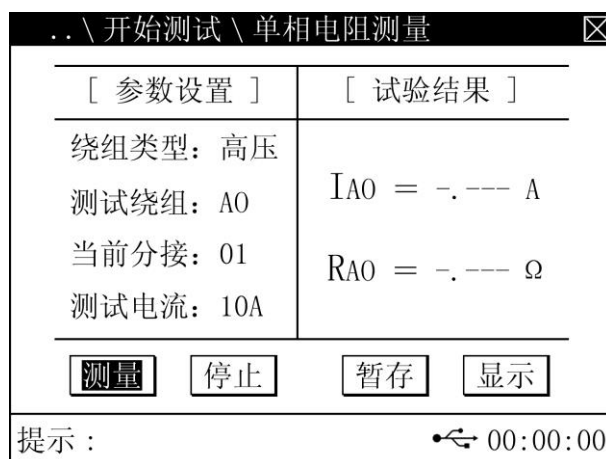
..\ 开始测试 \ 单相电阻测量

| [ 参数设置 ] | [ 试验结果 ] |
|---|---|
| 绕组类型：高压<br>测试绕组：A0<br>当前分接：01<br>测试电流：10A | $I_{A0}$ = -.--- A<br>$R_{A0}$ = -.--- Ω |

测量 停止 暂存 显示

提示：

00:00:00